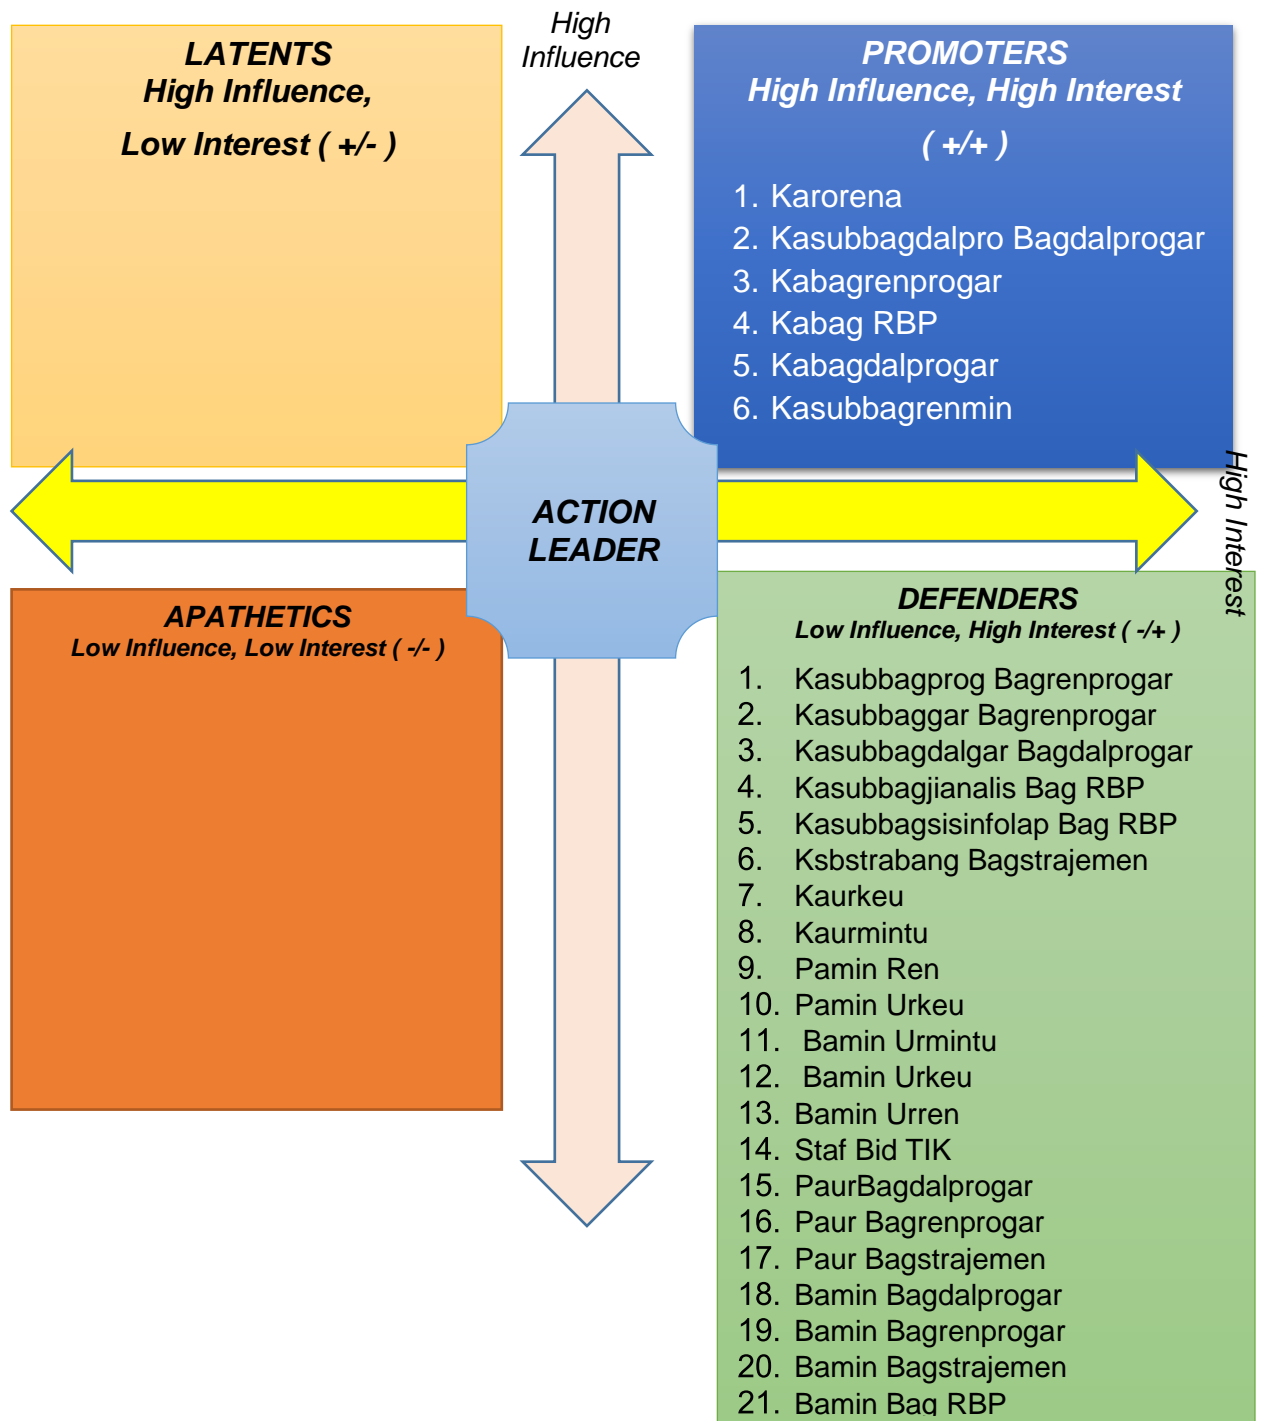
LATENTS
High Influence,
Low Interest ( +/- )

High Influence

PROMOTERS
High Influence, High Interest
( +/+ )

1. Karorena
2. Kasubbagdalpro Bagdalprogar
3. Kabagrenprogar
4. Kabag RBP
5. Kabagdalprogar
6. Kasubbagrenmin

ACTION LEADER

High Interest

APATHETICS
Low Influence, Low Interest ( -/- )

DEFENDERS
Low Influence, High Interest ( -/+ )

1. Kasubbagprog Bagrenprogar
2. Kasubbaggar Bagrenprogar
3. Kasubbagdalgar Bagdalprogar
4. Kasubbagjianalis Bag RBP
5. Kasubbagsisinfolap Bag RBP
6. Ksbstrabang Bagstrajemen
7. Kaurkeu
8. Kaurmintu
9. Pamin Ren
10. Pamin Urkeu
11. Bamin Urmintu
12. Bamin Urkeu
13. Bamin Urren
14. Staf Bid TIK
15. PaurBagdalprogar
16. Paur Bagrenprogar
17. Paur Bagstrajemen
18. Bamin Bagdalprogar
19. Bamin Bagrenprogar
20. Bamin Bagstrajemen
21. Bamin Bag RBP